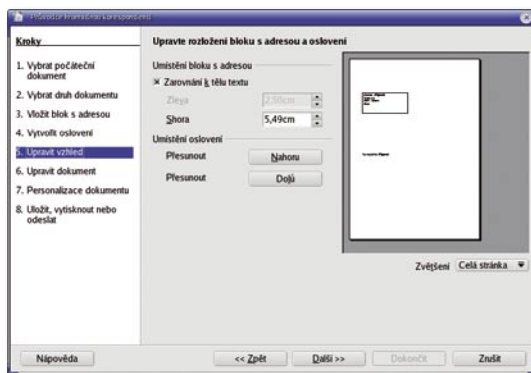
Průvodce hromadnou korespondencí

Kroky

1. Vybrat počáteční dokument
2. Vybrat druh dokumentu
3. Vložit blok s adresou
4. Vytvořit oslovení
5. Upravit vzhled
6. Upravit dokument
7. Personalizace dokumentu
8. Uložit, vytisknout nebo odeslat

Upravte rozložení bloku s adresou a oslovení

Umístění bloku s adresou
Zarovnání k tělu textu
Zleva 2,50cm
Shora 5,49cm

Umístění oslovení
Přesunout Nahoru
Přesunout Dolů

Zvětšení Celá stránka

Nápověda
<< Zpět
Další >>
Dokončit
Zrušit